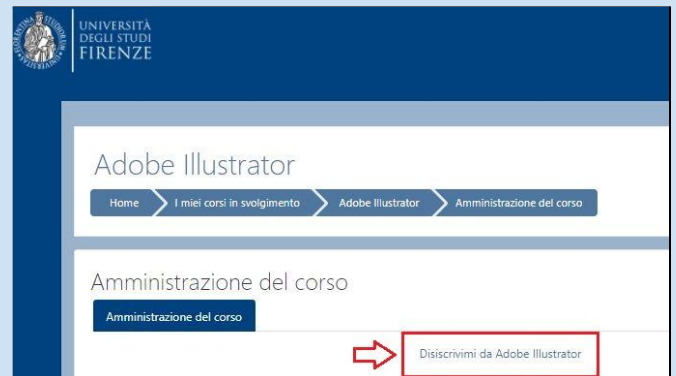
UNIVERSITÀ
DEGLI STUDI
FIRENZE

Adobe Illustrator

Home
I miei corsi in svolgimento
Adobe Illustrator
Amministrazione del corso

Amministrazione del corso

Amministrazione del corso

Disiscrivimi da Adobe Illustrator